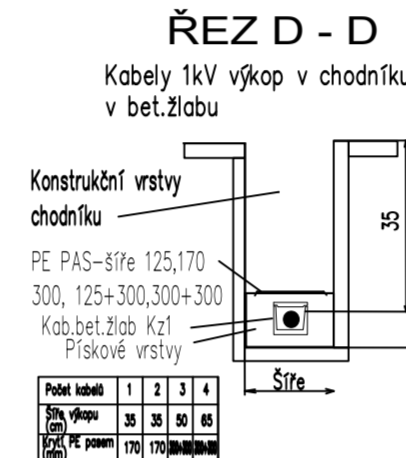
ŘEZ D - D

Kabely 1kV výkop v chodníku v bet.žlabu

Konstrukční vrstvy chodníku

35

PE PAS-šíře 125,170 300, 125+300,300+300

Kab.bet.žlab Kz1

Pískové vrstvy

Šíře

| Počet kabelů | 1 | 2 | 3 | 4 |
|---|---|---|---|---|
| Šíře výkopu (cm) | 35 | 35 | 50 | 65 |
| Krytí PE pasem (mm) | 170 | 170 | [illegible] | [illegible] |